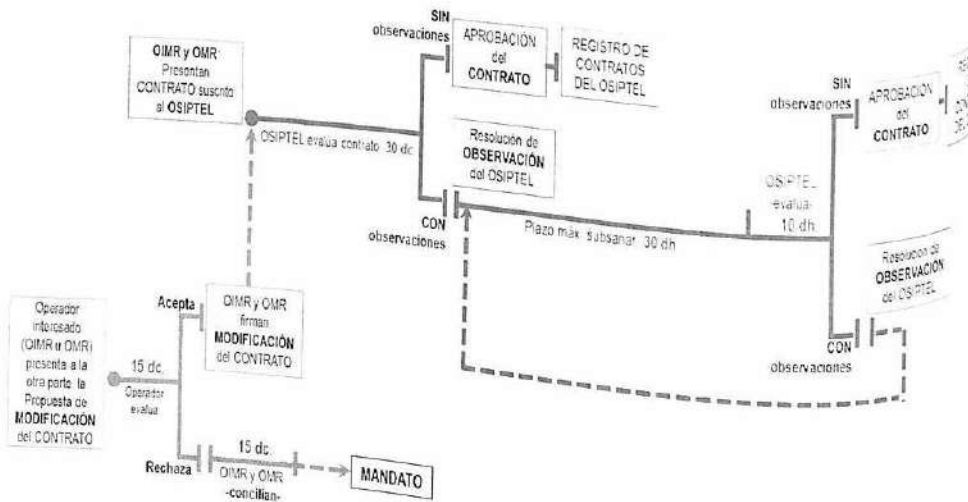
OIMR y OMR Presentan CONTRATO suscrito al OSIPTEL

OSIPTEL evalúa contrato 30 dc

SIN observaciones

APROBACIÓN del CONTRATO

REGISTRO DE CONTRATOS DEL OSIPTEL

Resolución de OBSERVACIÓN del OSIPTEL

CON observaciones

Plazo máx. subsanar 30 dh

OSIPTEL evalúa 10 dh

SIN observaciones

APROBACIÓN del CONTRATO

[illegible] CON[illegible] DE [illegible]

Resolución de OBSERVACIÓN del OSIPTEL

CON observaciones

Operador interesado (OIMR u OMR) presenta a la otra parte la Propuesta de MODIFICACIÓN del CONTRATO

15 dc. Operador evalúa

Acepta

OIMR y OMR firman MODIFICACIÓN del CONTRATO

Rechaza

15 dc. OIMR y OMR -concilian-

MANDATO